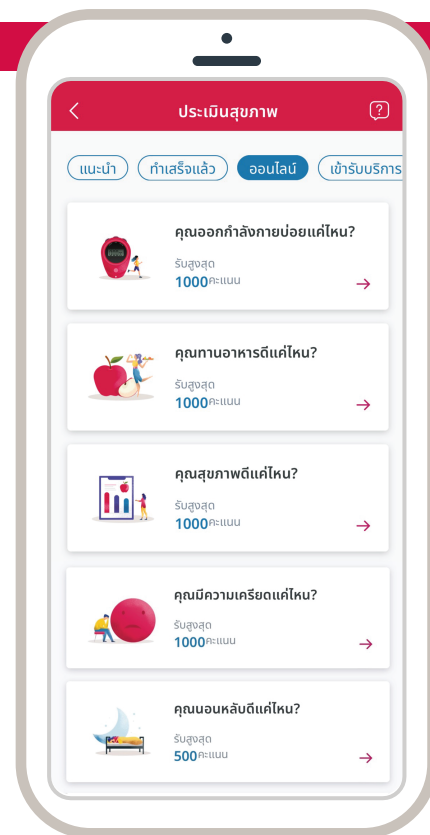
ประเมินสุขภาพ

แนะนำ ทำเสร็จแล้ว ออนไลน์ เข้ารับบริการ

คุณออกกำลังกายบ่อยแค่ไหน?
รับสูงสุด
1000คะแนน

คุณทานอาหารดีแค่ไหน?
รับสูงสุด
1000คะแนน

คุณสุขภาพดีแค่ไหน?
รับสูงสุด
1000คะแนน

คุณมีความเครียดแค่ไหน?
รับสูงสุด
1000คะแนน

คุณนอนหลับดีแค่ไหน?
รับสูงสุด
500คะแนน